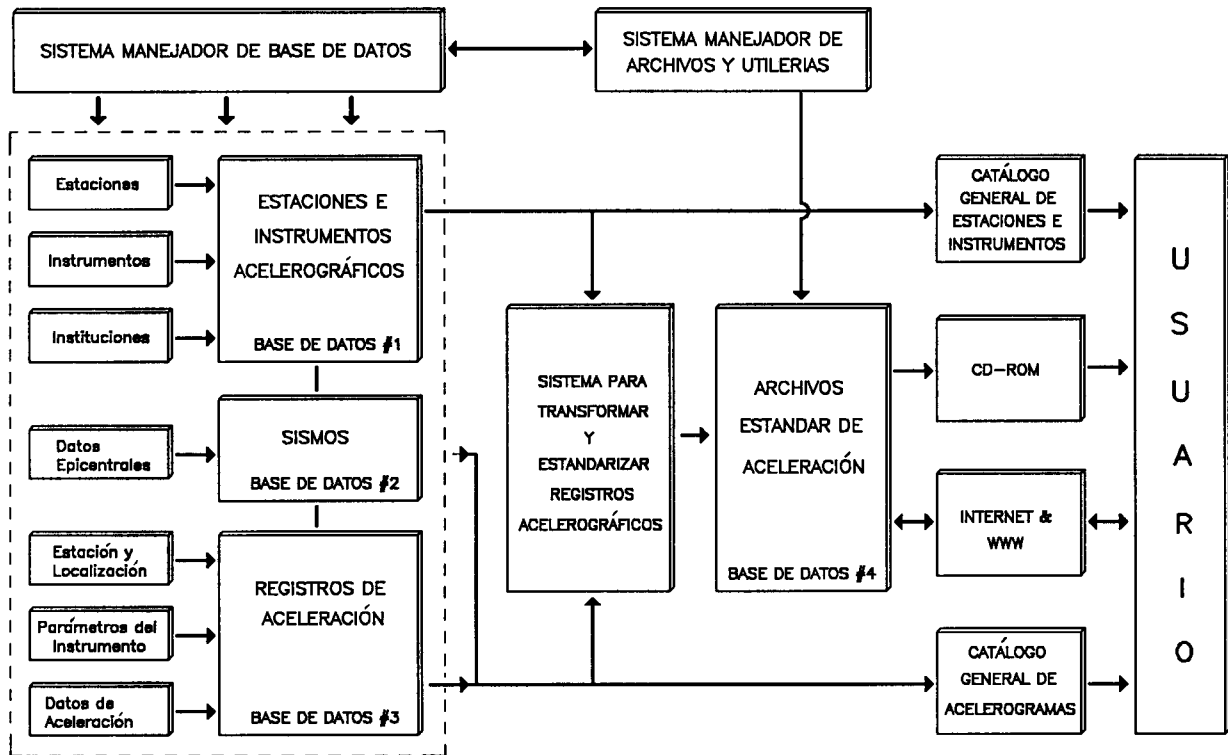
SISTEMA MANEJADOR DE BASE DE DATOS

SISTEMA MANEJADOR DE ARCHIVOS Y UTILERIAS

Estaciones

Instrumentos

Instituciones

ESTACIONES E INSTRUMENTOS ACELEROGRÁFICOS

BASE DE DATOS #1

Datos Epicentrales

SISMOS

BASE DE DATOS #2

Estación y Localización

Parámetros del Instrumento

Datos de Aceleración

REGISTROS DE ACELERACIÓN

BASE DE DATOS #3

SISTEMA PARA TRANSFORMAR Y ESTANDARIZAR REGISTROS ACELEROGRÁFICOS

ARCHIVOS ESTANDAR DE ACELERACIÓN

BASE DE DATOS #4

CATÁLOGO GENERAL DE ESTACIONES E INSTRUMENTOS

CD-ROM

INTERNET & WWW

CATÁLOGO GENERAL DE ACELEROGRAMAS

U S U A R I O